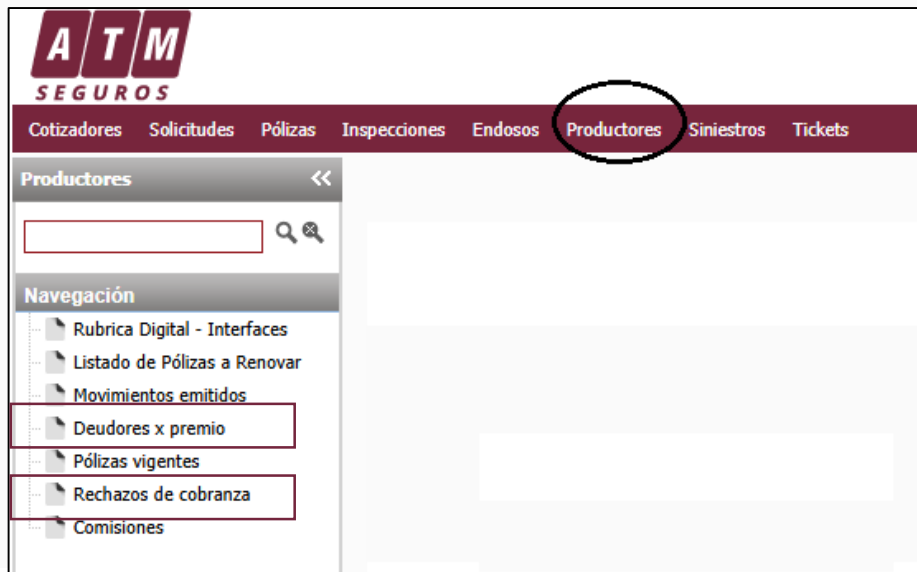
ATM
SEGUROS

Cotizadores Solicitudes Pólizas Inspecciones Endosos Productores Siniestros Tickets

Productores «

Navegación
Rubrica Digital - Interfaces
Listado de Pólizas a Renovar
Movimientos emitidos
Deudores x premio
Pólizas vigentes
Rechazos de cobranza
Comisiones